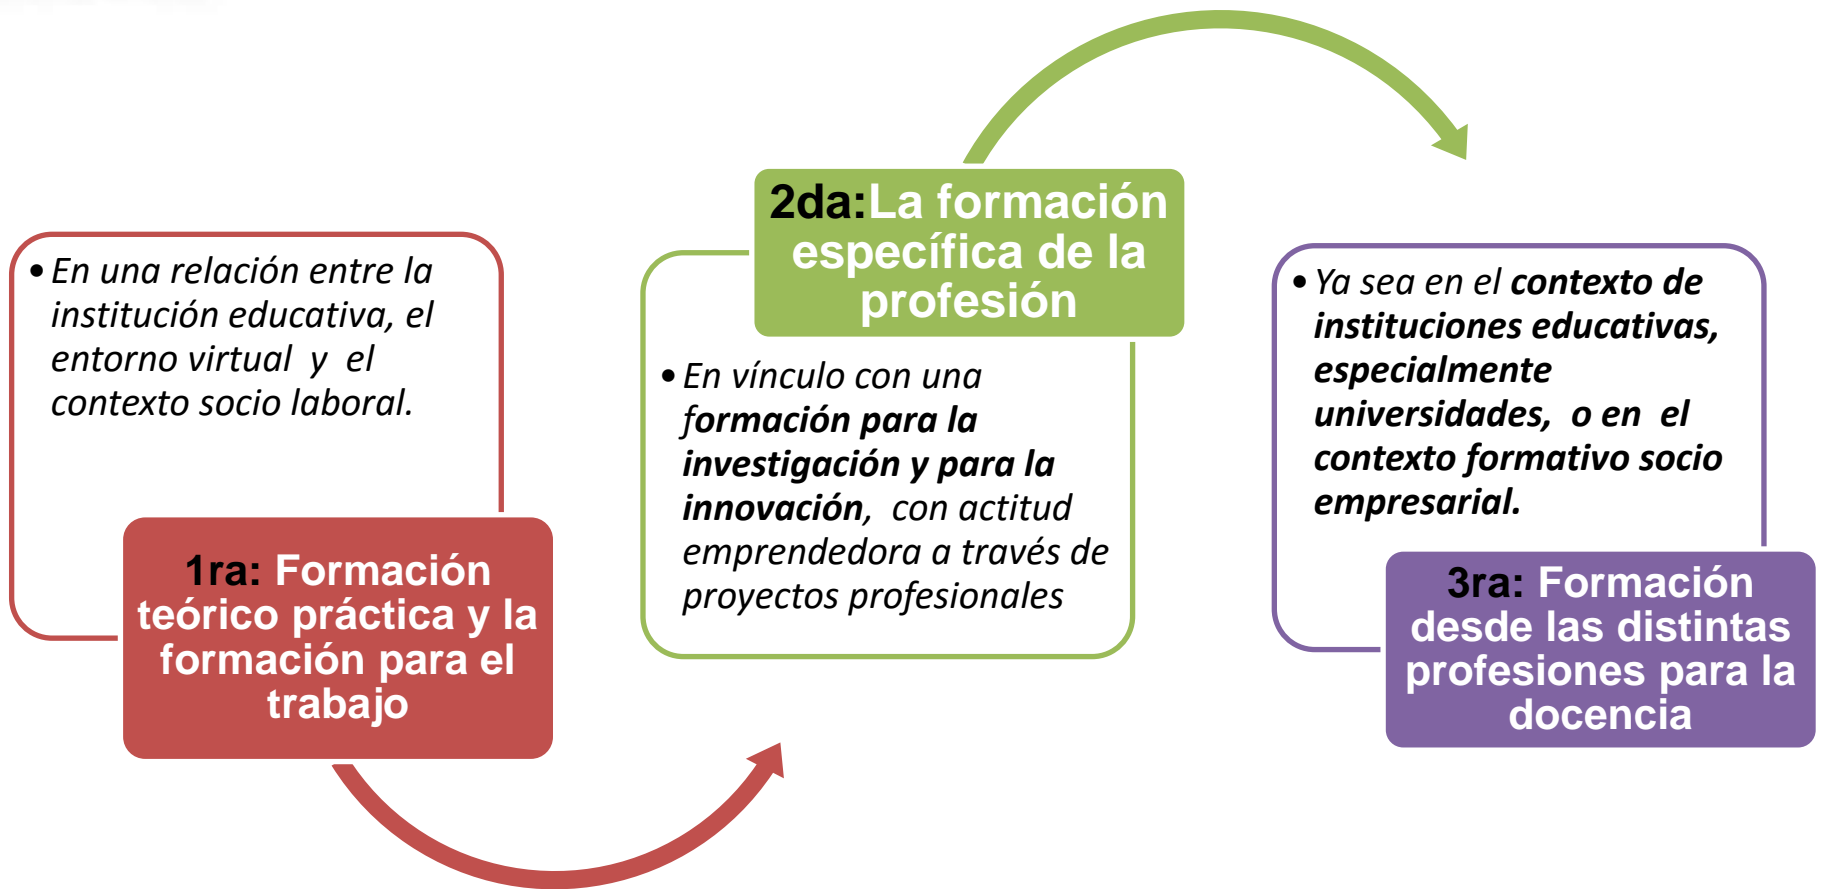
• En una relación entre la institución educativa, el entorno virtual y el contexto socio laboral.

1ra: Formación teórico práctica y la formación para el trabajo

2da:La formación específica de la profesión

• En vínculo con una formación para la investigación y para la innovación, con actitud emprendedora a través de proyectos profesionales

• Ya sea en el contexto de instituciones educativas, especialmente universidades, o en el contexto formativo socio empresarial.

3ra: Formación desde las distintas profesiones para la docencia